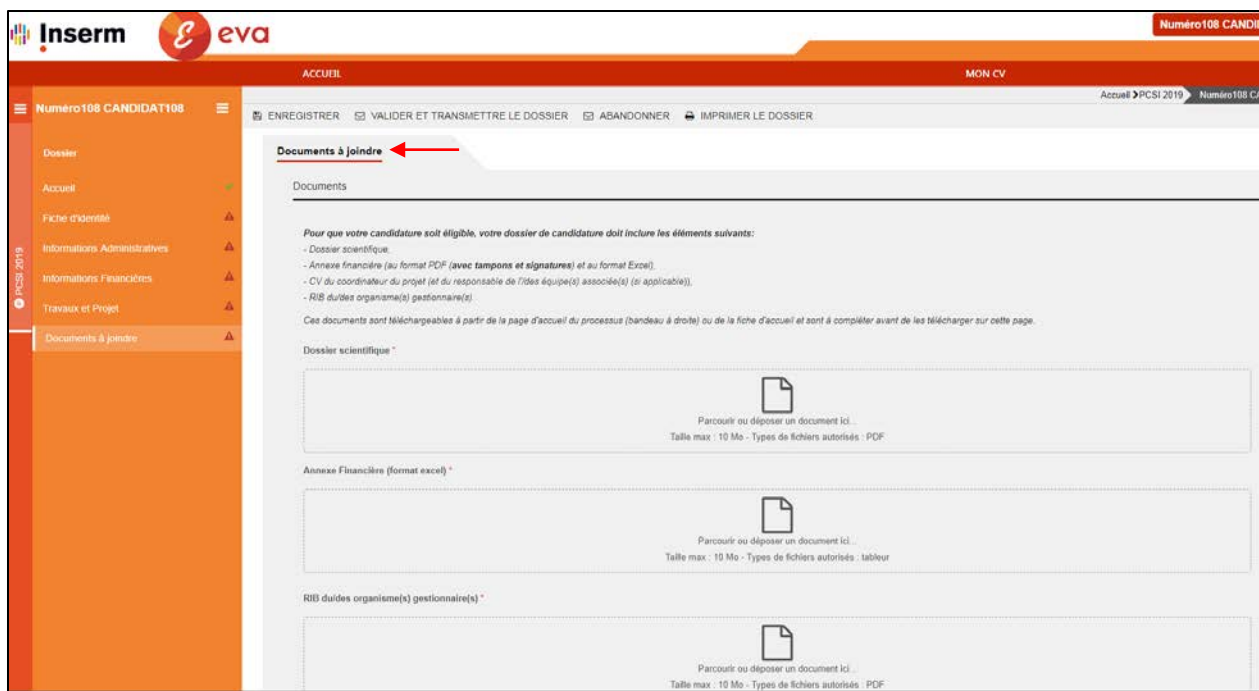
Inserm eva

Numéro108 CANDI

ACCUEIL

MON CV

Numéro108 CANDIDAT108

Accueil PCSI 2019 Numéro108 C

ENREGISTRER VALIDER ET TRANSMETTRE LE DOSSIER ABANDONNER IMPRIMER LE DOSSIER

PCSI 2019

Dossier

Accueil

Fiche d'identité

Informations Administratives

Informations Financières

Travaux et Projet

Documents à joindre

Documents à joindre

Documents

Pour que votre candidature soit éligible, votre dossier de candidature doit inclure les éléments suivants:
- Dossier scientifique,
- Annexe financière (au format PDF (avec tampons et signatures) et au format Excel),
- CV du coordinateur du projet (et du responsable de l'/des équipe(s) associée(s) (si applicable)),
- RIB du/des organisme(s) gestionnaire(s).

Ces documents sont téléchargeables à partir de la page d'accueil du processus (bandeau à droite) ou de la fiche d'accueil et sont à compléter avant de les télécharger sur cette page.

Dossier scientifique *

Parcourir ou déposer un document ici...
Taille max : 10 Mo - Types de fichiers autorisés : PDF

Annexe Financière (format excel) *

Parcourir ou déposer un document ici...
Taille max : 10 Mo - Types de fichiers autorisés : tableur

RIB du/des organisme(s) gestionnaire(s) *

Parcourir ou déposer un document ici...
Taille max : 10 Mo - Types de fichiers autorisés : PDF